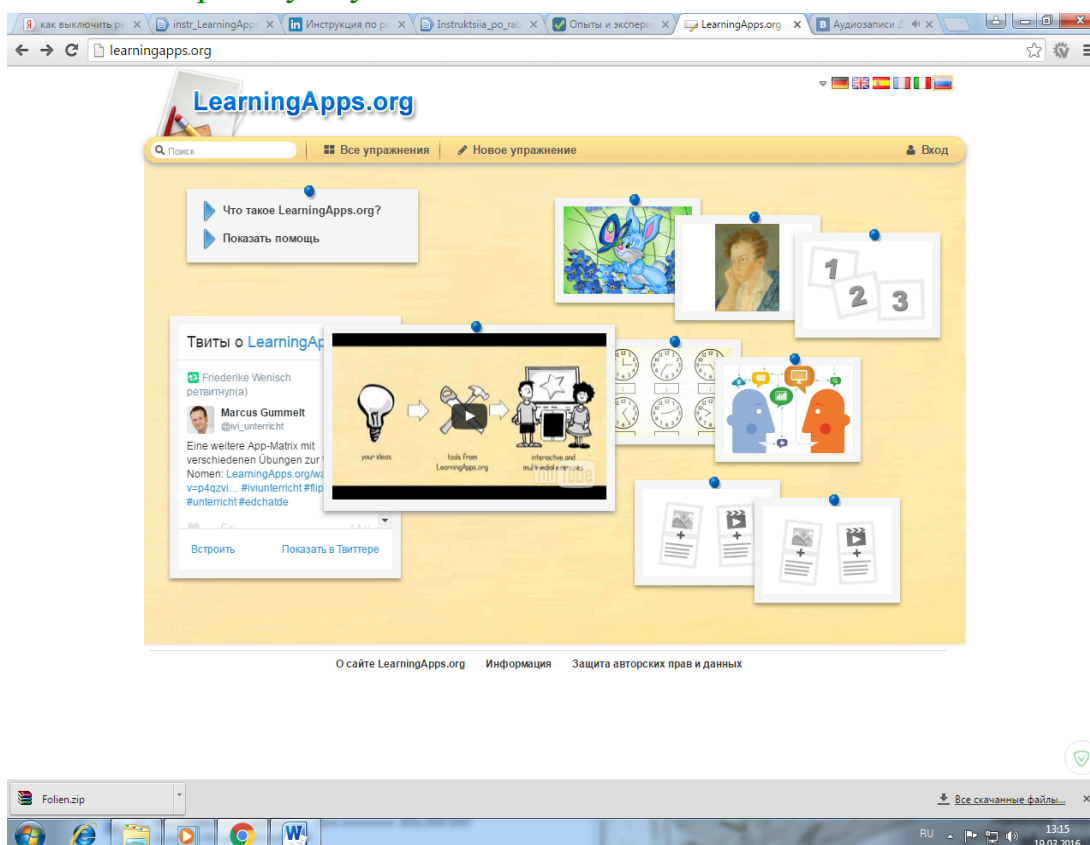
как выключить р ×
instr_LearningApp ×
Инструкция по р ×
Instruktsiia_po_rab ×
Опыты и экспери ×
LearningApps.org ×
Аудиозаписи ×

learningapps.org

LearningApps.org

Поиск
Все упражнения
Новое упражнение
Вход

Что такое LearningApps.org?
Показать помощь

1 2 3

Твиты о LearningAp

Friederike Wenisch ретвитнул(а)
Marcus Gummelt
@ivi_unterricht
Eine weitere App-Matrix mit verschiedenen Übungen zur Nomen: LearningApps.org/wa v=p4qzvi... #iviunterricht #flip #unterricht #edchatde

Встроить
Показать в Твиттере

your ideas
tools from LearningApps.org
interactive and multimedia exercises

О сайте LearningApps.org
Информация
Защита авторских прав и данных

Folien.zip
Все скачанные файлы...
×

RU
13:15
19.03.2016